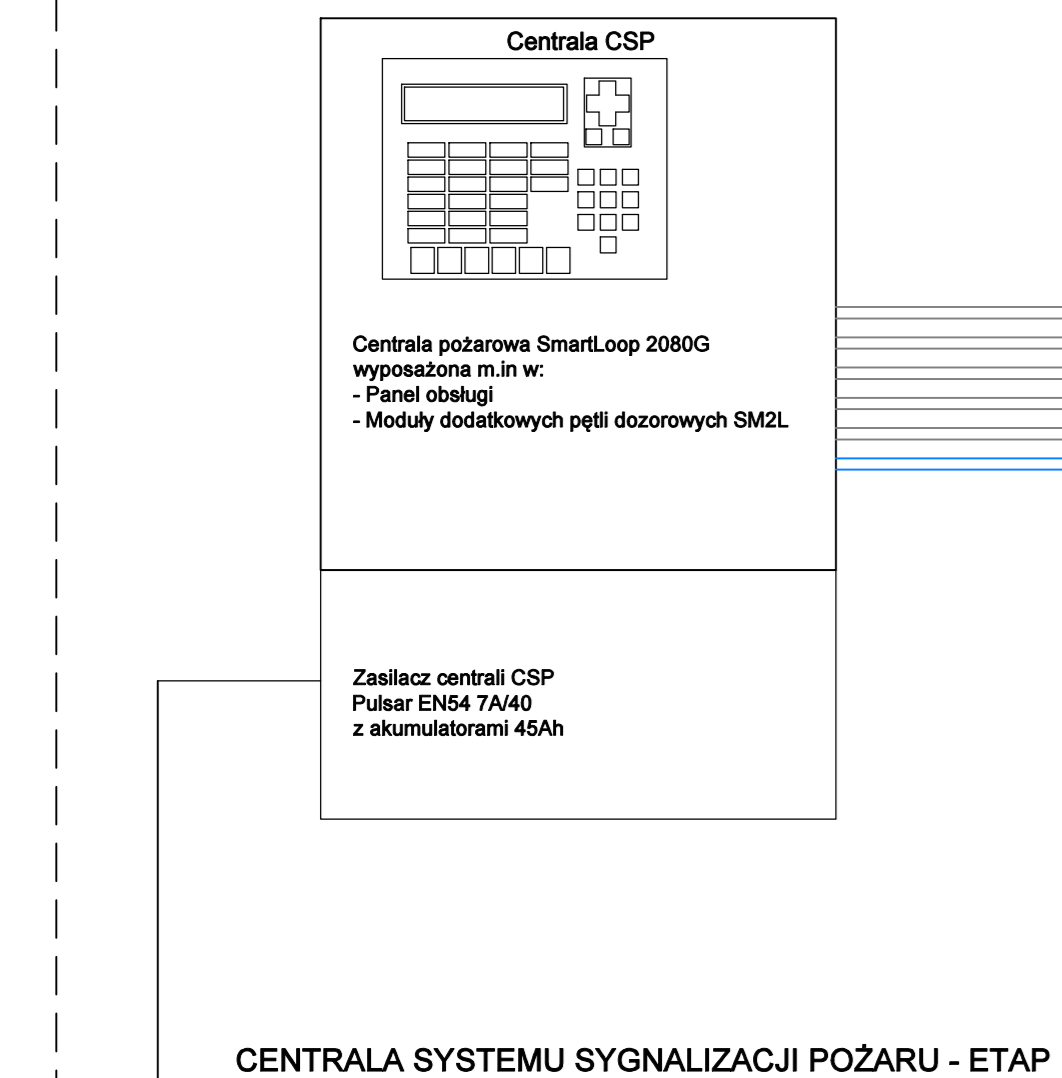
Centrala CSP

Centrala pożarowa SmartLoop 2080G
wyposażona m.in w:
- Panel obsługi
- Moduły dodatkowych pętli dozorowych SM2L

Zasilacz centrali CSP
Pulsar EN54 7A/40
z akumulatorami 45Ah

CENTRALA SYSTEMU SYGNALIZACJI POŻARU - ETAP